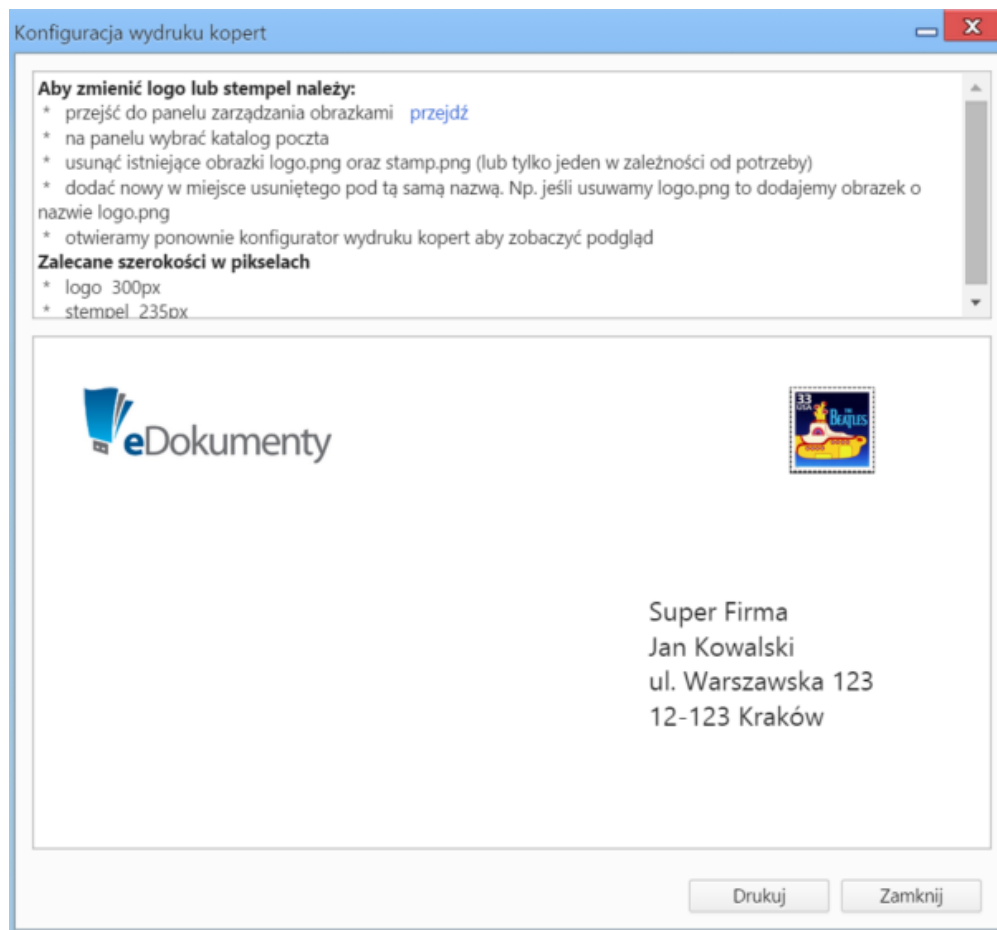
Konfiguracja wydruku kopert

Aby zmienić logo lub stempel należy:
* przejść do panelu zarządzania obrazkami przejdź
* na panelu wybrać katalog poczta
* usunąć istniejące obrazki logo.png oraz stamp.png (lub tylko jeden w zależności od potrzeby)
* dodać nowy w miejsce usuniętego pod tą samą nazwą. Np. jeśli usuwamy logo.png to dodajemy obrazek o nazwie logo.png
* otwieramy ponownie konfigurator wydruku kopert aby zobaczyć podgląd
Zalecane szerokości w pikselach
* logo 300px
* stempel 235px

eDokumenty

33 USA
BEATLES

Super Firma
Jan Kowalski
ul. Warszawska 123
12-123 Kraków

Drukuj
Zamknij